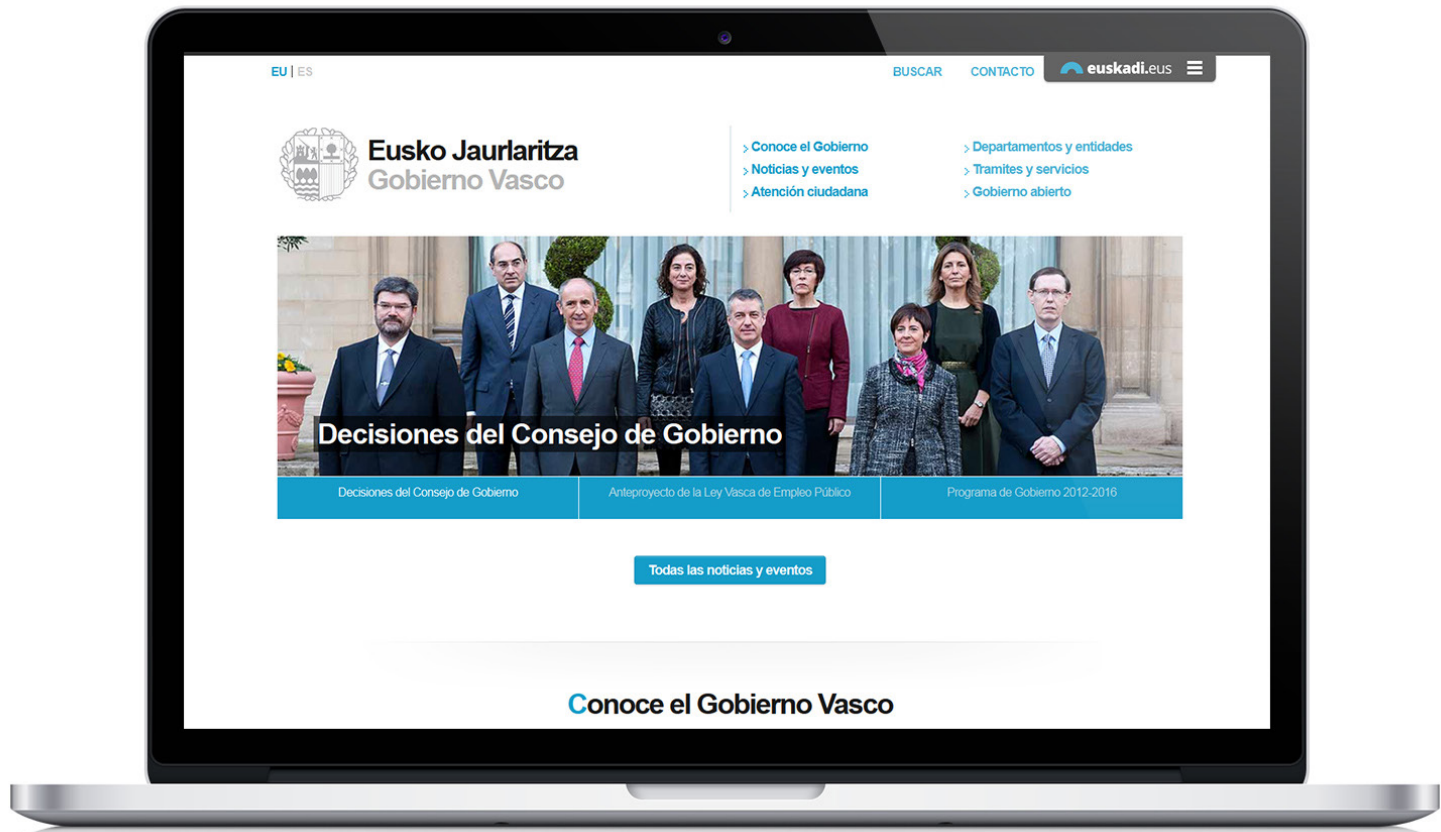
EU | ES

BUSCAR CONTACTO euskadi.eus

Eusko Jaurlaritza
Gobierno Vasco

Conoce el Gobierno
Noticias y eventos
Atención ciudadana
Departamentos y entidades
Tramites y servicios
Gobierno abierto

Decisiones del Consejo de Gobierno

| Decisiones del Consejo de Gobierno | Anteproyecto de la Ley Vasca de Empleo Público | Programa de Gobierno 2012-2016 |
|---|---|---|

Todas las noticias y eventos

Conoce el Gobierno Vasco